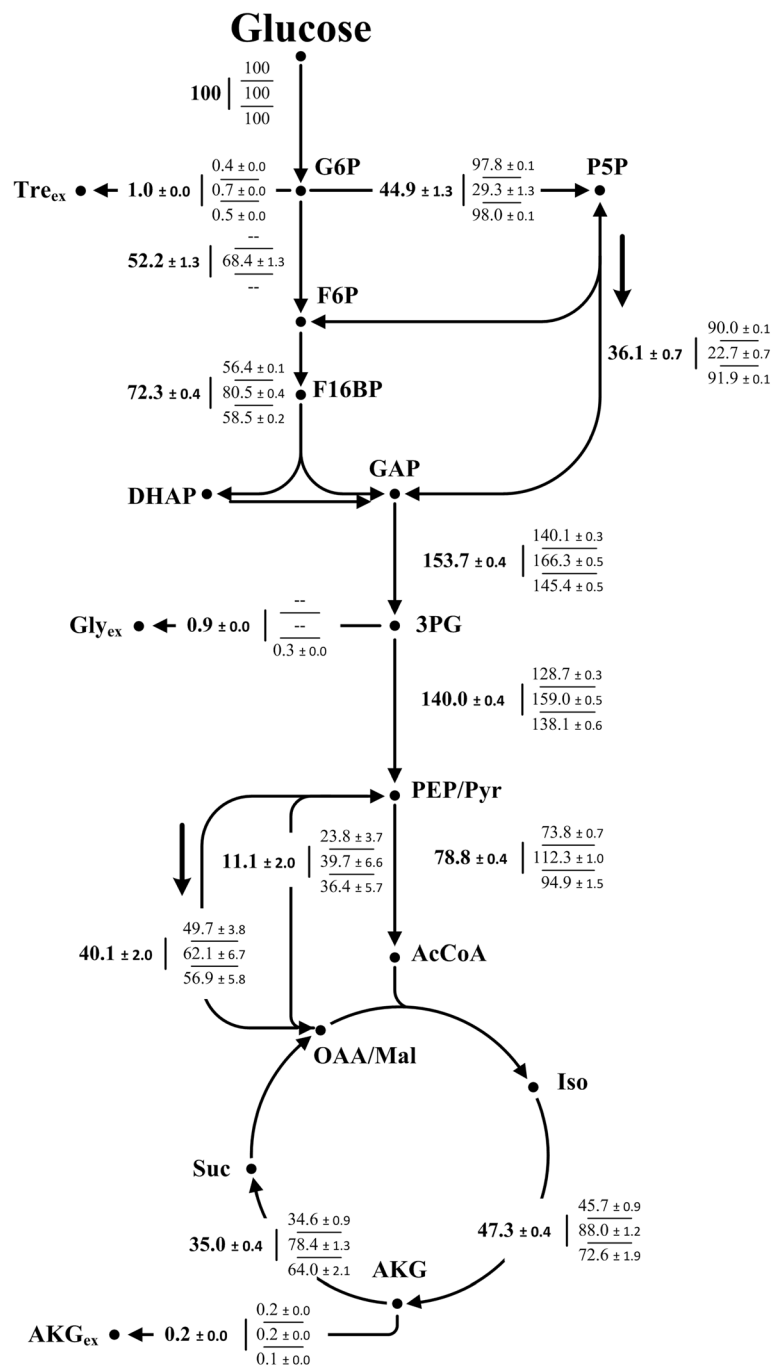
Glucose

100 | 100 / 100 / 100

G6P

$Tre_{ex}$ 1.0 ± 0.0 | 0.4 ± 0.0 / 0.7 ± 0.0 / 0.5 ± 0.0

44.9 ± 1.3 | 97.8 ± 0.1 / 29.3 ± 1.3 / 98.0 ± 0.1

P5P

52.2 ± 1.3 | -- / 68.4 ± 1.3 / --

F6P

36.1 ± 0.7 | 90.0 ± 0.1 / 22.7 ± 0.7 / 91.9 ± 0.1

72.3 ± 0.4 | 56.4 ± 0.1 / 80.5 ± 0.4 / 58.5 ± 0.2

F16BP

DHAP

GAP

153.7 ± 0.4 | 140.1 ± 0.3 / 166.3 ± 0.5 / 145.4 ± 0.5

$Gly_{ex}$ 0.9 ± 0.0 | -- / -- / 0.3 ± 0.0

3PG

140.0 ± 0.4 | 128.7 ± 0.3 / 159.0 ± 0.5 / 138.1 ± 0.6

PEP/Pyr

11.1 ± 2.0 | 23.8 ± 3.7 / 39.7 ± 6.6 / 36.4 ± 5.7

78.8 ± 0.4 | 73.8 ± 0.7 / 112.3 ± 1.0 / 94.9 ± 1.5

40.1 ± 2.0 | 49.7 ± 3.8 / 62.1 ± 6.7 / 56.9 ± 5.8

AcCoA

OAA/Mal

Iso

Suc

35.0 ± 0.4 | 34.6 ± 0.9 / 78.4 ± 1.3 / 64.0 ± 2.1

47.3 ± 0.4 | 45.7 ± 0.9 / 88.0 ± 1.2 / 72.6 ± 1.9

AKG

$AKG_{ex}$ 0.2 ± 0.0 | 0.2 ± 0.0 / 0.2 ± 0.0 / 0.1 ± 0.0